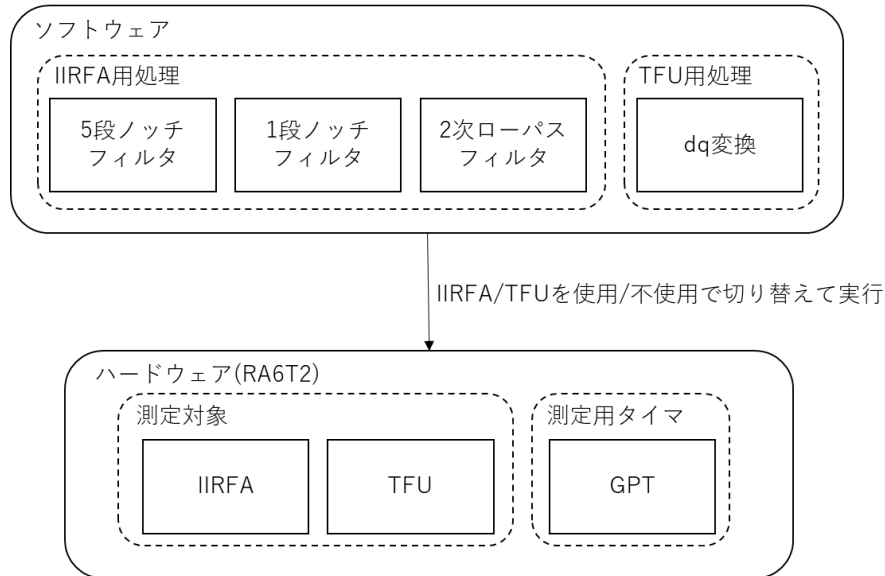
ソフトウェア

IIRFA用処理

5段ノッチ
フィルタ

1段ノッチ
フィルタ

2次ローパス
フィルタ

TFU用処理

dq変換

IIRFA/TFUを使用/不使用で切り替えて実行

ハードウェア(RA6T2)

測定対象

IIRFA

TFU

測定用タイマ

GPT